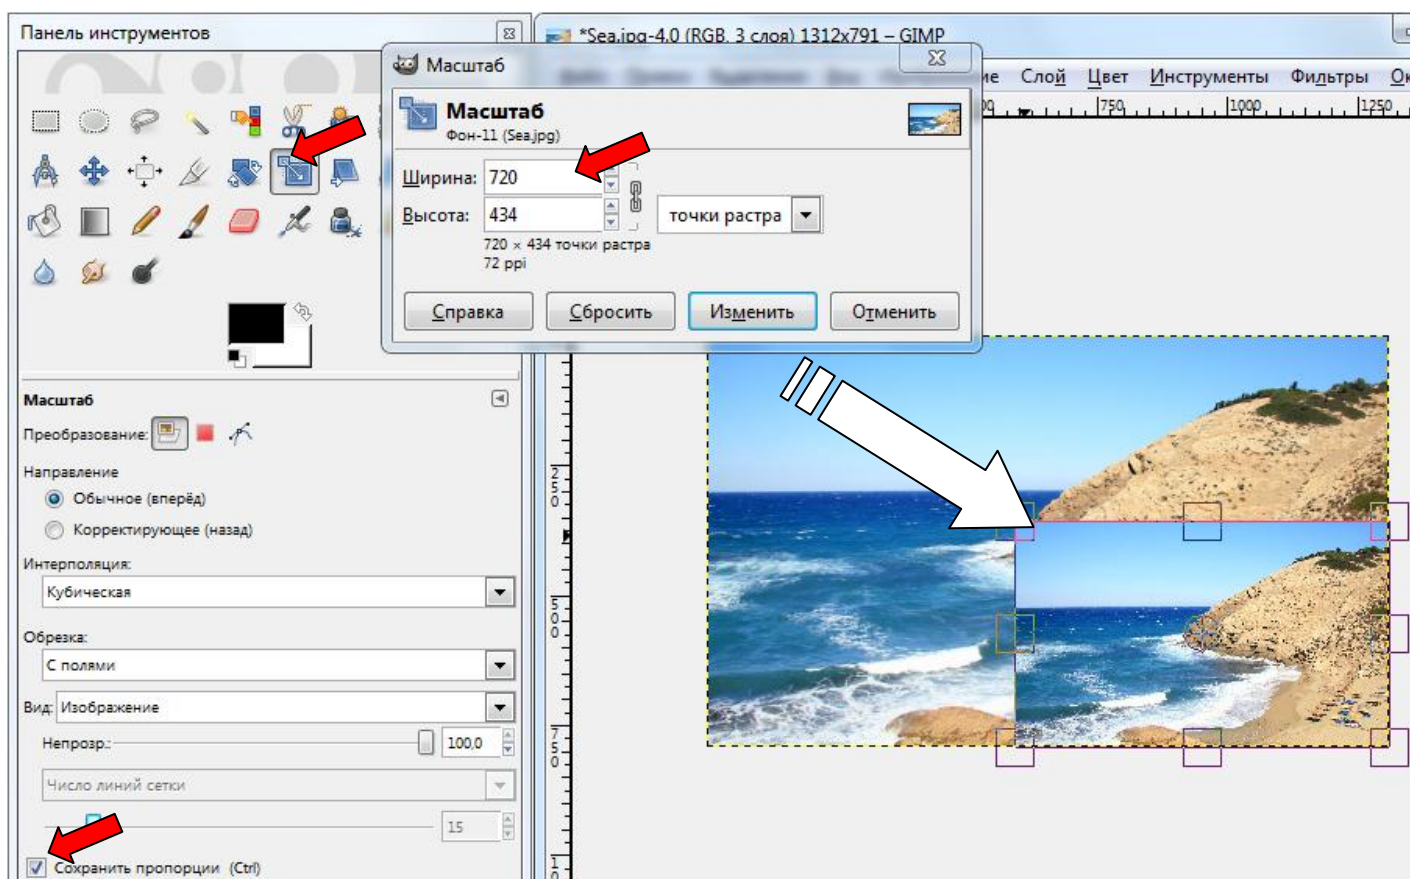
Панель инструментов

Масштаб

Преобразование:

Направление

Обычное (вперёд)

Корректирующее (назад)

Интерполяция:

Кубическая

Обрезка:

С полями

Вид: Изображение

Непрозр.: 100,0

Число линий сетки

15

Сохранить пропорции (Ctrl)

*Sea.jpg-4.0 (RGB, 3 слоя) 1312x791 – GIMP

Слой Цвет Инструменты Фильтры

750 1000 1250

Масштаб

Масштаб

Фон-11 (Sea.jpg)

Ширина: 720

Высота: 434

точки растра

720 × 434 точки растра

72 ppi

Справка Сбросить Изменить Отменить